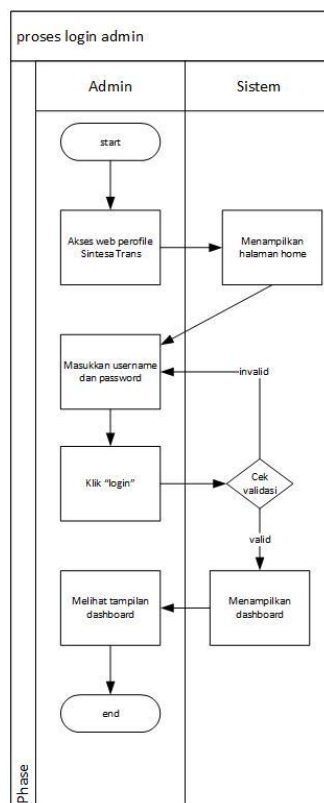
proses login admin

Admin

Sistem

start

Akses web perofile Sintesa Trans

Menampilkan halaman home

Masukkan username dan password

invalid

Klik "login"

Cek validasi

valid

Melihat tampilan dashboard

Menampilkan dashboard

end

Phase